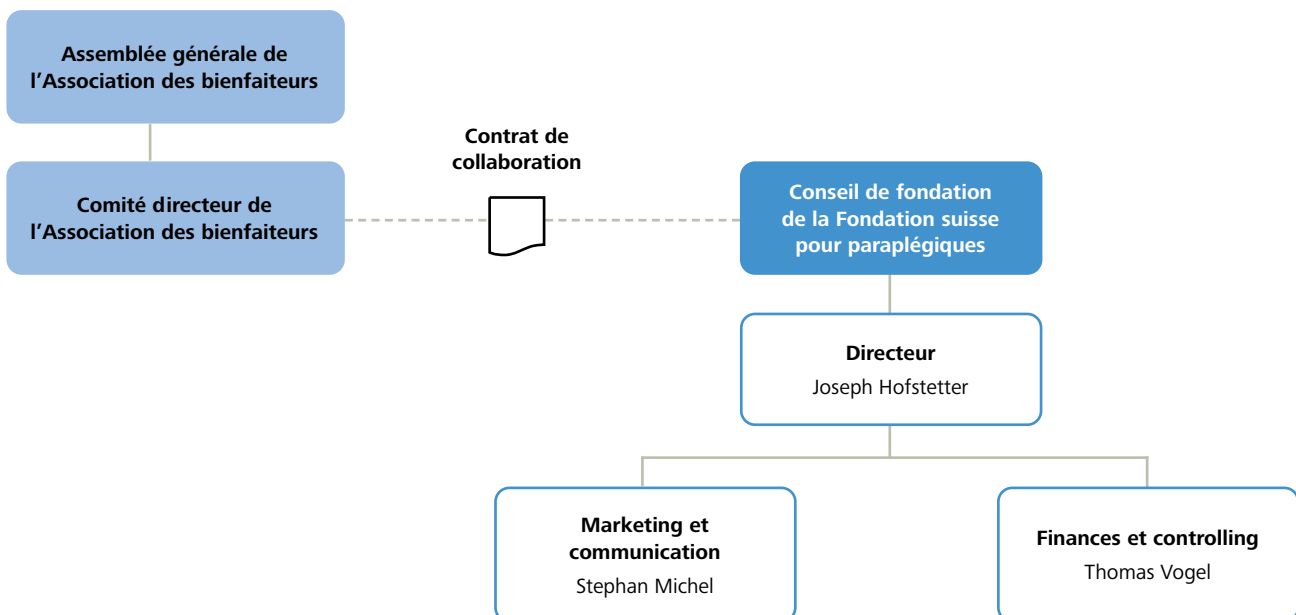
Assemblée générale de l’Association des bienfaiteurs

Comité directeur de l’Association des bienfaiteurs

Contrat de collaboration

Conseil de fondation de la Fondation suisse pour paraplégiques

Directeur
Joseph Hofstetter

Marketing et communication
Stephan Michel

Finances et controlling
Thomas Vogel